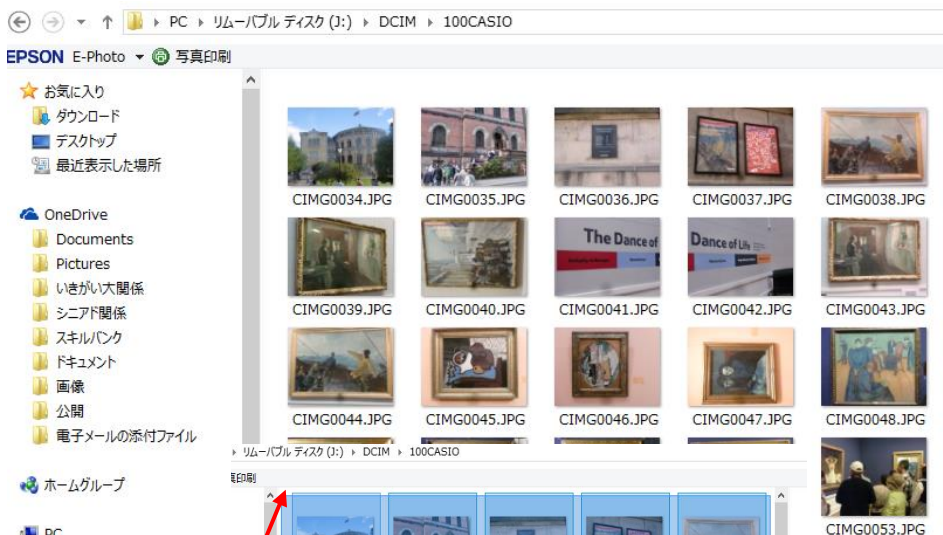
PC › リムーバブル ディスク (J:) › DCIM › 100CASIO

EPSON E-Photo ▾ 写真印刷

お気に入り
ダウンロード
デスクトップ
最近表示した場所

OneDrive
Documents
Pictures
いきがい大関係
シニア関係
スキルバンク
ドキュメント
画像
公開
電子メールの添付ファイル

ホームグループ

PC

CIMG0034.JPG
CIMG0035.JPG
CIMG0036.JPG
CIMG0037.JPG
CIMG0038.JPG
The Dance of
Dance of Life
CIMG0039.JPG
CIMG0040.JPG
CIMG0041.JPG
CIMG0042.JPG
CIMG0043.JPG
CIMG0044.JPG
CIMG0045.JPG
CIMG0046.JPG
CIMG0047.JPG
CIMG0048.JPG

› リムーバブル ディスク (J:) › DCIM › 100CASIO
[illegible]印刷

CIMG0053.JPG